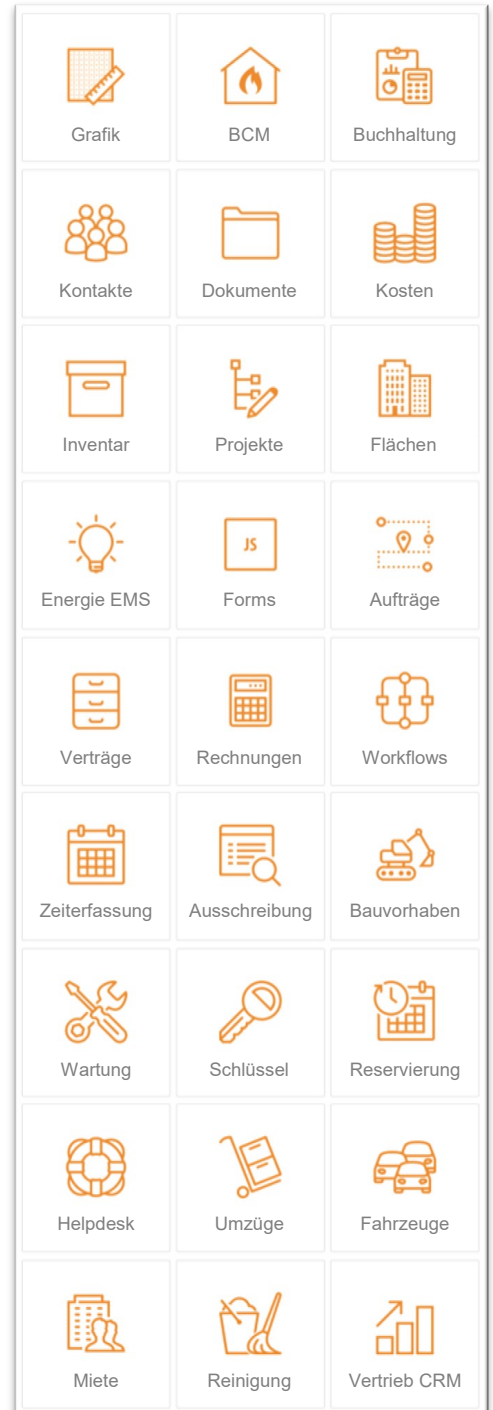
| Grafik | BCM | Buchhaltung |
|---|---|---|
| Kontakte | Dokumente | Kosten |
| Inventar | Projekte | Flächen |
| Energie EMS | JS Forms | Aufträge |
| Verträge | Rechnungen | Workflows |
| Zeiterfassung | Ausschreibung | Bauvorhaben |
| Wartung | Schlüssel | Reservierung |
| Helpdesk | Umzüge | Fahrzeuge |
| Miete | Reinigung | Vertrieb CRM |